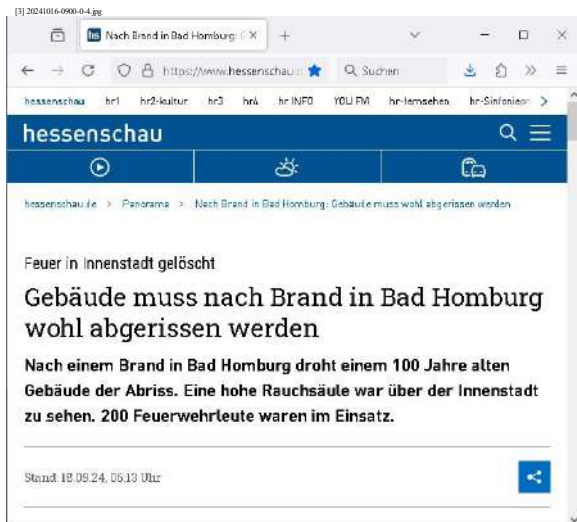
[3] 20241016-0900-0-4.jpg

hs Nach Brand in Bad Homburg: ( ×

https://www.hessenschau

Suchen

hessenschau hr1 hr2-kultur hr3 hr4 hr INFO YOU FM hr-fernsehen hr-Sinfonieor

hessenschau

hessenschau.de > Panorama > Nach Brand in Bad Homburg: Gebäude muss wohl abgerissen werden

Feuer in Innenstadt gelöscht

Gebäude muss nach Brand in Bad Homburg wohl abgerissen werden

Nach einem Brand in Bad Homburg droht einem 100 Jahre alten Gebäude der Abriss. Eine hohe Rauchsäule war über der Innenstadt zu sehen. 200 Feuerwehrleute waren im Einsatz.

Stand: 18.09.24, 06:13 Uhr